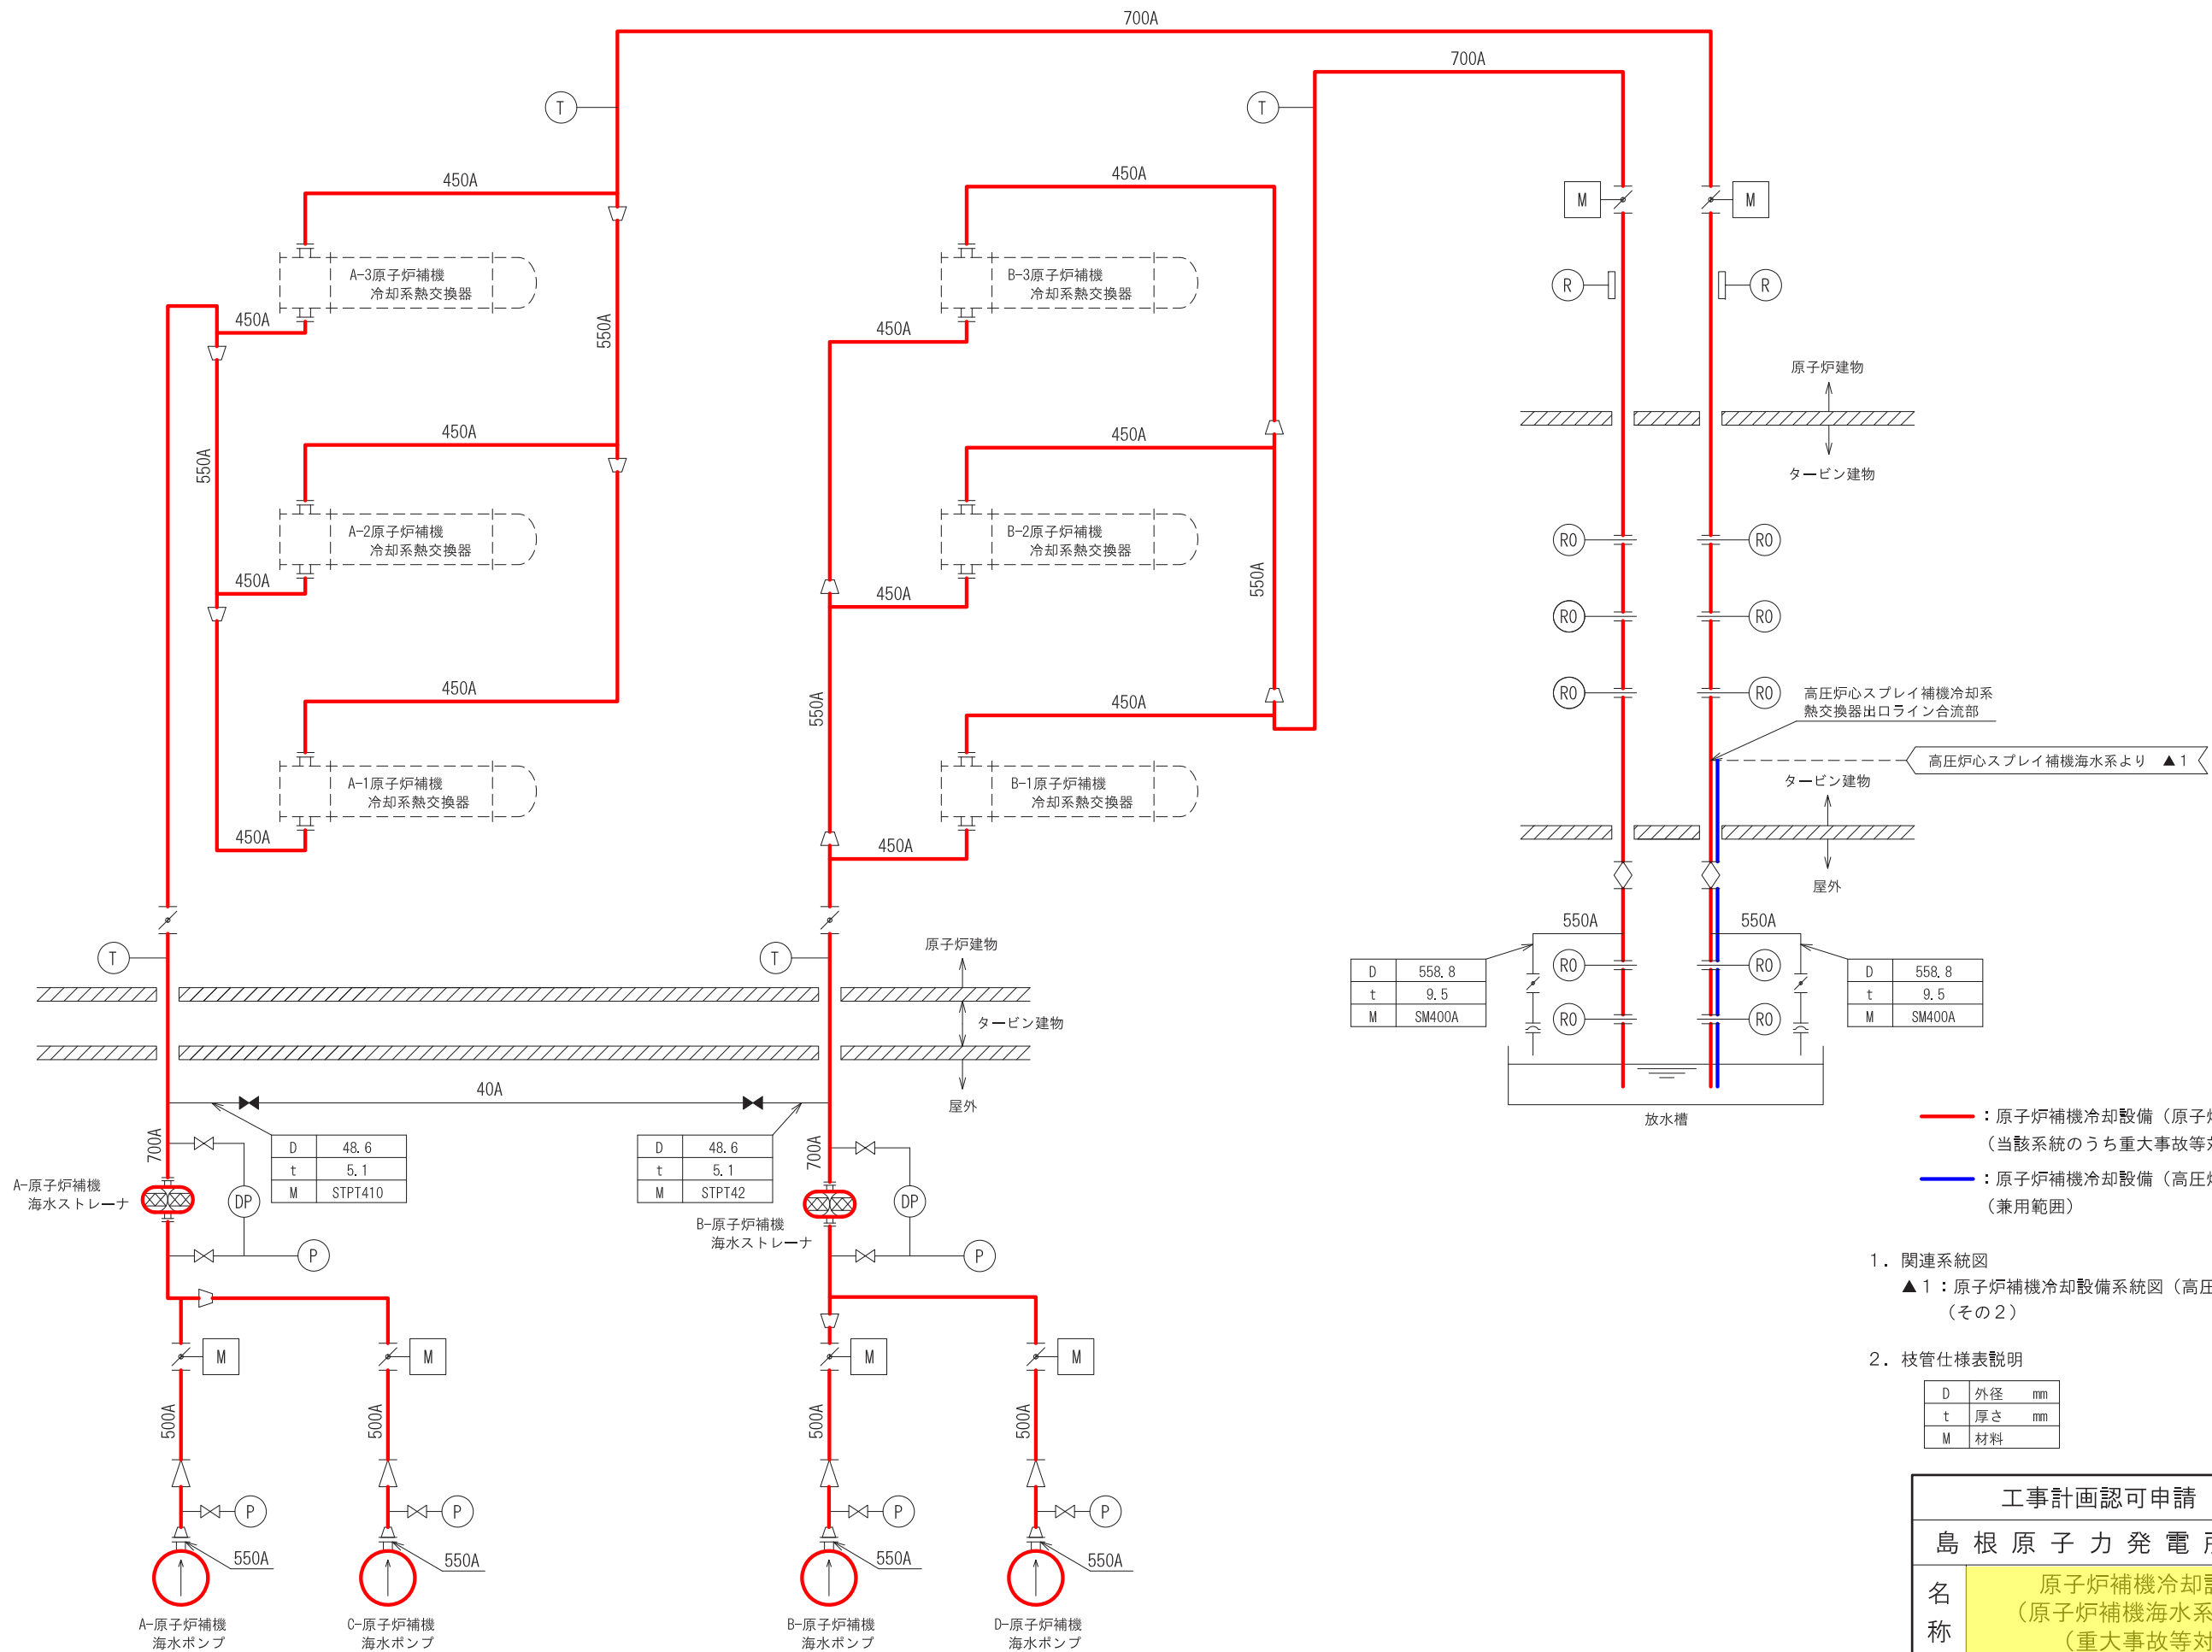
700A

700A

T

T

450A

450A

M

M

R

R

A-3原子炉補機
冷却系熱交換器

B-3原子炉補機
冷却系熱交換器

450A

550A

450A

原子炉建物

タービン建物

450A

450A

550A

A-2原子炉補機
冷却系熱交換器

B-2原子炉補機
冷却系熱交換器

RO

RO

450A

550A

450A

RO

RO

450A

450A

RO

RO

550A

高圧炉心スプレイ補機冷却系
熱交換器出口ライン合流部

A-1原子炉補機
冷却系熱交換器

B-1原子炉補機
冷却系熱交換器

高圧炉心スプレイ補機海水系より ▲1

タービン建物

450A

450A

屋外

550A

550A

T

T

原子炉建物

| D | 558.8 |
|---|---|
| t | 9.5 |
| M | SM400A |

RO

RO

| D | 558.8 |
|---|---|
| t | 9.5 |
| M | SM400A |

RO

RO

タービン建物

屋外

40A

放水槽

700A

| D | 48.6 |
|---|---|
| t | 5.1 |
| M | STPT410 |

| D | 48.6 |
|---|---|
| t | 5.1 |
| M | STPT42 |

700A

A-原子炉補機
海水ストレーナ

DP

DP

：原子炉補機冷却設備（原子
（当該系統のうち重大事故等

B-原子炉補機
海水ストレーナ

P

P

：原子炉補機冷却設備（高圧
（兼用範囲）

1．関連系統図
▲1：原子炉補機冷却設備系統図（高圧
（その2）

M

M

M

M

2．枝管仕様表説明

500A

500A

500A

500A

| D | 外径 mm |
|---|---|
| t | 厚さ mm |
| M | 材料 |

P

P

P

P

工事計画認可申請

550A

550A

550A

550A

島 根 原 子 力 発 電 

A-原子炉補機
海水ポンプ

C-原子炉補機
海水ポンプ

B-原子炉補機
海水ポンプ

D-原子炉補機
海水ポンプ

名称

原子炉補機冷却
（原子炉補機海水系
（重大事故等